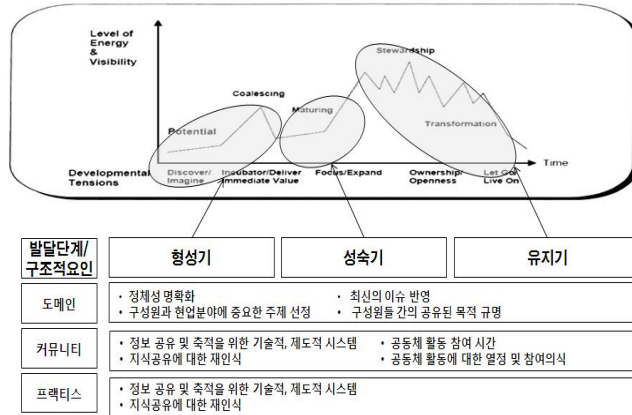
Level of Energy & Visibility

Potential

Coalescing

Maturing

Stewardship

Transformation

Time

Developmental Tensions

Discover/ Imagine

Incubator/Deliver Immediate Value

Focus/Expand

Ownership/ Openness

Let Go/ Live On

| 발달단계/ 구조적요인 | 형성기 | 성숙기 | 유지기 |
|---|---|---|---|
| 도메인 | · 정체성 명확화<br>· 구성원과 현업분야에 중요한 주제 선정 | · 최신의 이슈 반영<br>· 구성원들 간의 공유된 목적 규명 | |
| 커뮤니티 | · 정보 공유 및 축적을 위한 기술적, 제도적 시스템<br>· 지식공유에 대한 재인식 | · 공동체 활동 참여 시간<br>· 공동체 활동에 대한 열정 및 참여의식 | |
| 프랙티스 | · 정보 공유 및 축적을 위한 기술적, 제도적 시스템<br>· 지식공유에 대한 재인식 | | |